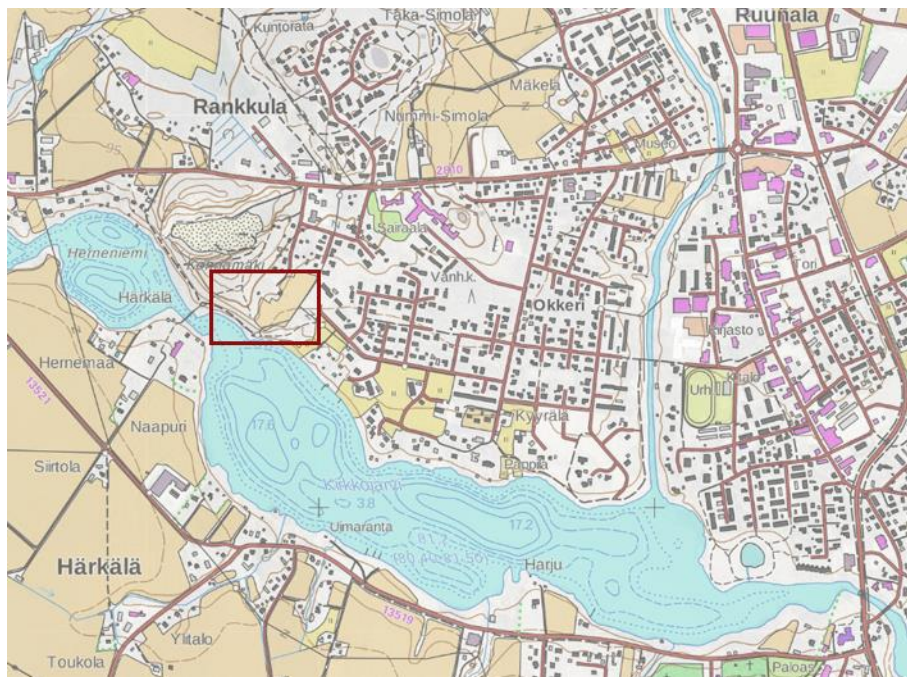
Kuntorata
Taka-Simola
Ruuhala
Rankkula
Mäkelä
Nummi-Simola
Museo
95
2810
Sairaala
Herneniemi
Vanh.k.
Härkälä
Okkeri
Tori
Hernemaa
Kirjasto
13921
Urh.
Naapuri
17.6
Kyyrala
Siirtola
Pappila
Kirkkojärvi
3.8
17.2
Uimaranta
80.4
81.50
Harju
Härkälä
13519
Yli-talo
Toukola
Paloas